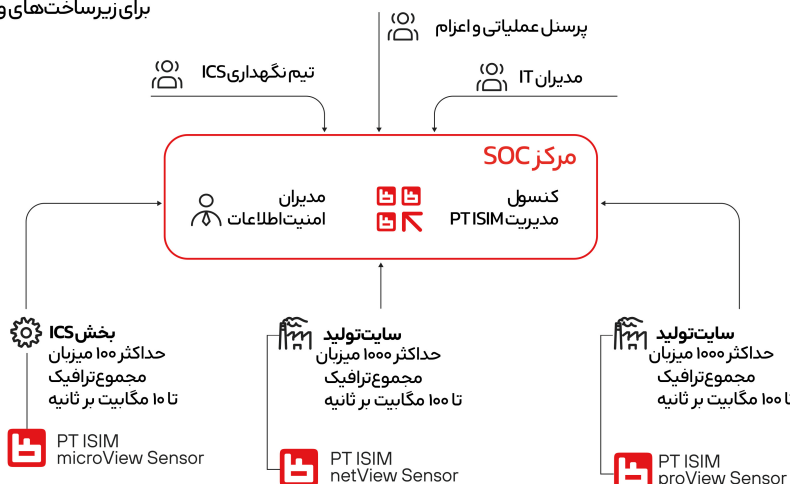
برای زیرساخت‌های و

پرسنل عملیاتی و اعزام

تیم نگهداری ICS

مدیران IT

مرکز SOC

مدیران امنیت اطلاعات

کنسول مدیریت PT ISIM

بخش ICS
حداکثر ۱۰ میزان مجموع ترافیک تا ۱۰ مگابیت بر ثانیه

PT ISIM
microView Sensor

سایت تولید
حداکثر ۱۰۰۰ میزان مجموع ترافیک تا ۱۰۰ مگابیت بر ثانیه

PT ISIM
netView Sensor

سایت تولید
حداکثر ۱۰۰۰ میزان مجموع ترافیک تا ۱۰۰ مگابیت بر ثانیه

PT ISIM
proView Sensor